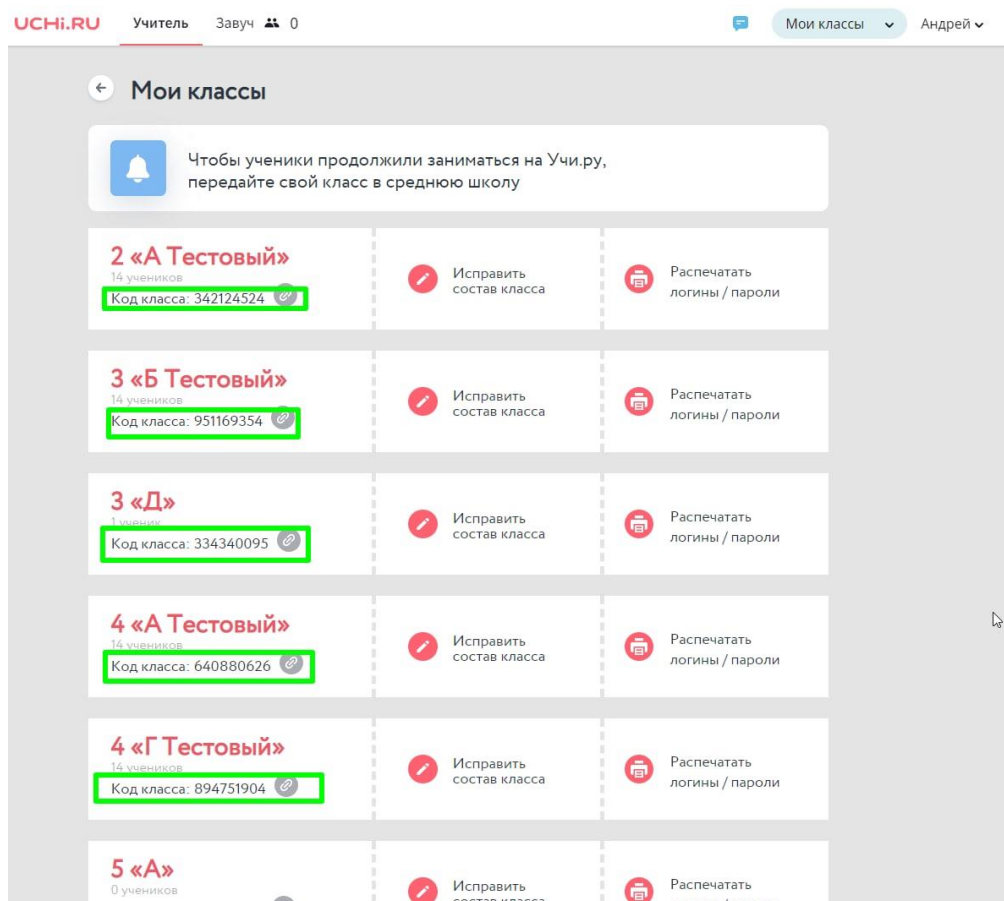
UCHi.RU Учитель Завуч 0

Мои классы Андрей

Мои классы

Чтобы ученики продолжили заниматься на Учи.ру, передайте свой класс в среднюю школу

2 «А Тестовый»
14 учеников
Код класса: 342124524

Исправить состав класса

Распечатать логины / пароли

3 «Б Тестовый»
14 учеников
Код класса: 951169354

Исправить состав класса

Распечатать логины / пароли

3 «Д»
1 ученик
Код класса: 334340095

Исправить состав класса

Распечатать логины / пароли

4 «А Тестовый»
14 учеников
Код класса: 640880626

Исправить состав класса

Распечатать логины / пароли

4 «Г Тестовый»
14 учеников
Код класса: 894751904

Исправить состав класса

Распечатать логины / пароли

5 «А»
0 учеников

Исправить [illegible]

Распечатать